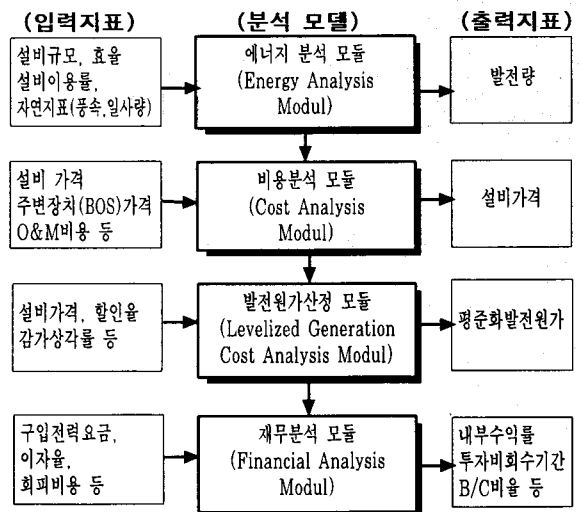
(입력지표)

(분석 모델)

(출력지표)

설비규모, 효율
설비이용률,
자연지표(풍속,일사량)

에너지 분석 모듈
(Energy Analysis Modul)

발전량

설비 가격
주변장치(BOS)가격
O&M비용 등

비용분석 모듈
(Cost Analysis Modul)

설비가격

설비가격, 할인율
감가상각률 등

발전원가산정 모듈
(Levelized Generation Cost Analysis Modul)

평준화발전원가

구입전력요금,
이자율,
회피비용 등

재무분석 모듈
(Financial Analysis Modul)

내부수익률
투자비회수기간
B/C비율 등